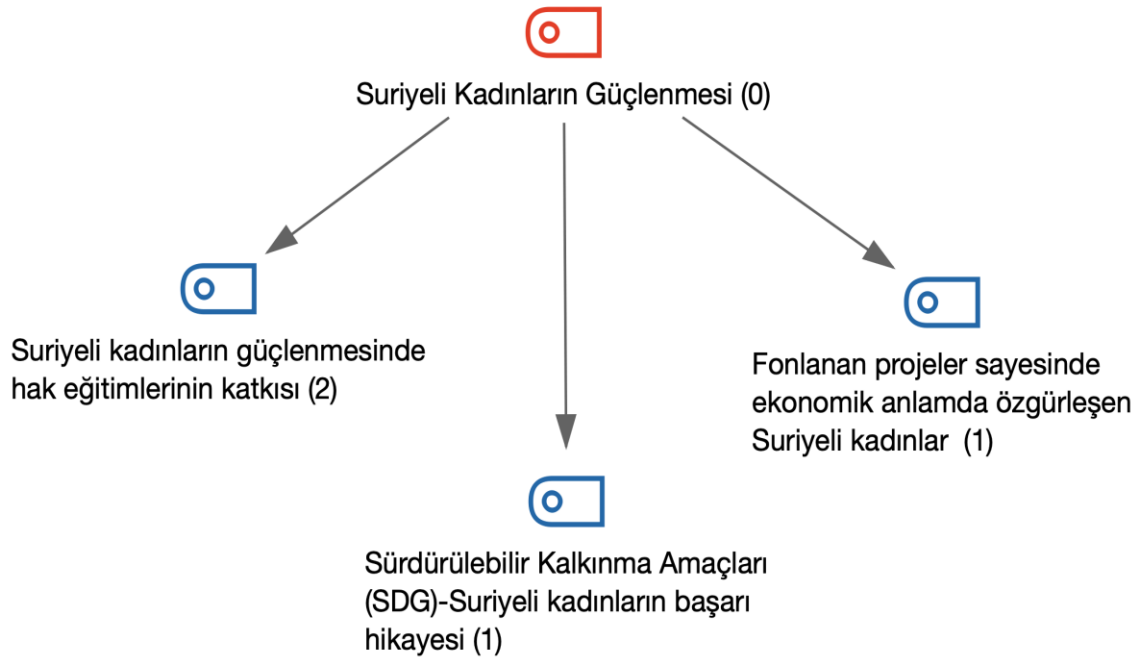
Suriyeli Kadınların Güçlenmesi (0)

Suriyeli kadınların güçlenmesinde hak eğitimlerinin katkısı (2)

Sürdürülebilir Kalkınma Amaçları (SDG)-Suriyeli kadınların başarı hikayesi (1)

Fonlanan projeler sayesinde ekonomik anlamda özgürleşen Suriyeli kadınlar (1)